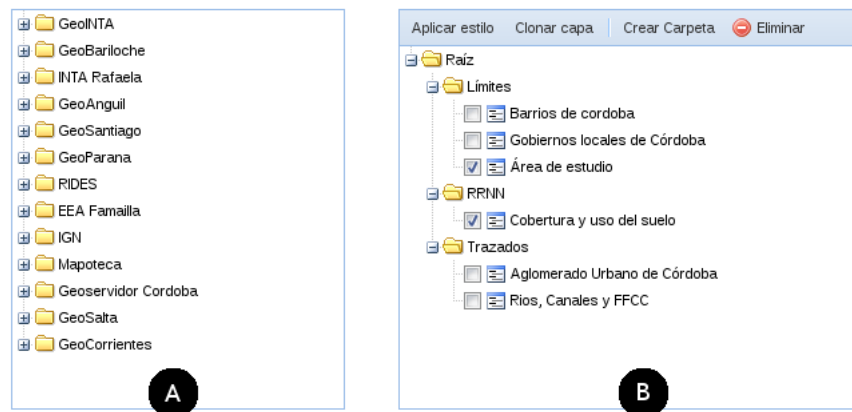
GeoINTA
GeoBariloche
INTA Rafaela
GeoAnguil
GeoSantiago
GeoParana
RIDES
EEA Famailla
IGN
Mapoteca
Geoservidor Cordoba
GeoSalta
GeoCorrientes

A

Aplicar estilo Clonar capa Crear Carpeta Eliminar

Raíz
Límites
Barrios de cordoba
Gobiernos locales de Córdoba
Área de estudio
RRNN
Cobertura y uso del suelo
Trazados
Aglomerado Urbano de Córdoba
Rios, Canales y FFCC

B